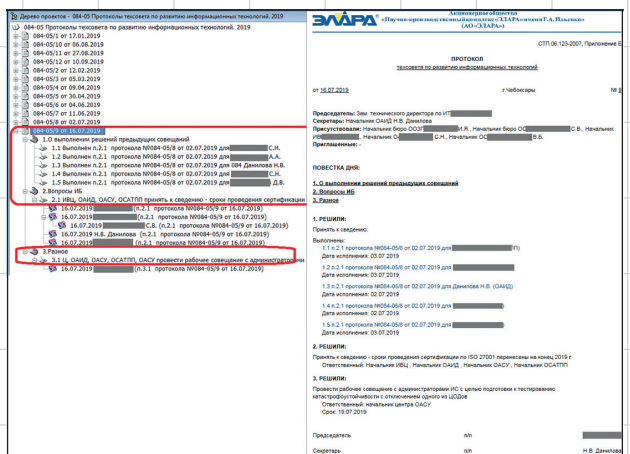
Дерево проектов - 084-05 Протоколы техсовета по развитию информационных технологий. 2019

084-05 Протоколы техсовета по развитию информационных технологий. 2019
084-05/1 от 17.01.2019
084-05/10 от 06.08.2019
084-05/11 от 27.08.2019
084-05/12 от 10.09.2019
084-05/2 от 12.02.2019
084-05/3 от 05.03.2019
084-05/4 от 09.04.2019
084-05/5 от 30.04.2019
084-05/6 от 04.06.2019
084-05/7 от 11.06.2019
084-05/8 от 02.07.2019
084-05/9 от 16.07.2019
1.0 выполнении решений предыдущих совещаний
1.1 Выполнен п.2.1 протокола №084-05/8 от 02.07.2019 для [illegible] С.Н.
1.2 Выполнен п.2.1 протокола №084-05/8 от 02.07.2019 для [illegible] А.А.
1.3 Выполнен п.2.1 протокола №084-05/8 от 02.07.2019 для 084 Данилова Н.В.
1.4 Выполнен п.2.1 протокола №084-05/8 от 02.07.2019 для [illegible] С.Н.
1.5 Выполнен п.2.1 протокола №084-05/8 от 02.07.2019 для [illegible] Д.В.
2.Вопросы ИБ
2.1 ИВЦ, ОАИД, ОАСУ, ОСАТПП принять к сведению - сроки проведения сертификации
16.07.2019 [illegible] (п.2.1 протокола №084-05/9 от 16.07.2019)
16.07.2019 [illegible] (п.2.1 протокола №084-05/9 от 16.07.2019)
16.07.2019 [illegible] С.В. (п.2.1 протокола №084-05/9 от 16.07.2019)
16.07.2019 Н.В. Данилова (п.2.1 протокола №084-05/9 от 16.07.2019)
16.07.2019 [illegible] (п.2.1 протокола №084-05/9 от 16.07.2019)
3.Разное
3.1 Ц, ОАИД, ОАСУ, ОСАТПП, ОАСУ провести рабочее совещание с администраторами
16.07.2019 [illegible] (п.3.1 протокола №084-05/9 от 16.07.2019)

ЭЛАРА
Акционерное общество «Научно-производственный комплекс «ЭЛАРА» имени Г.А. Ильенко» (АО «ЭЛАРА»)

СТП 06.123-2007, Приложение Е

ПРОТОКОЛ
техсовета по развитию информационных технологий

от 16.07.2019 г.Чебоксары

Председатель: Зам. технического директора по ИТ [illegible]
Секретарь: Начальник ОАИД Н.В. Данилова
Присутствовали: Начальник бюро ОО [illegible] И.Я., Начальник бюро ОС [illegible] С.В., Начальник ИВ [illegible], Начальник О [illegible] С.Н., Начальник ОС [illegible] Д.В.
Приглашенные: -

ПОВЕСТКА ДНЯ:
1. О выполнении решений предыдущих совещаний
2. Вопросы ИБ
3. Разное

1. РЕШИЛИ:
Принять к сведению:
Выполнены:
1.1 п.2.1 протокола №084-05/8 от 02.07.2019 для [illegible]
Дата исполнения: 03.07.2019
1.2 п.2.1 протокола №084-05/8 от 02.07.2019 для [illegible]
Дата исполнения: 03.07.2019
1.3 п.2.1 протокола №084-05/8 от 02.07.2019 для Даниловой Н.В. (ОАИД)
Дата исполнения: 02.07.2019
1.4 п.2.1 протокола №084-05/8 от 02.07.2019 для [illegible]
Дата исполнения: 03.07.2019
1.5 п.2.1 протокола №084-05/8 от 02.07.2019 для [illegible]
Дата исполнения: 02.07.2019

2. РЕШИЛИ:
Принять к сведению - сроки проведения сертификации по ISO 27001 перенесены на конец 2019 г
Ответственный: Начальник ИВЦ , Начальник ОАИД , Начальник ОАСУ , Начальник ОСАТПП

3. РЕШИЛИ:
Провести рабочее совещание с администраторами ИС с целью подготовки к тестированию катастрофоустойчивости с отключением одного из ЦОДов
Ответственный: начальник центра ОАСУ
Срок: 19.07.2019

Председатель п/п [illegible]
Секретарь п/п Н.В. Данилова